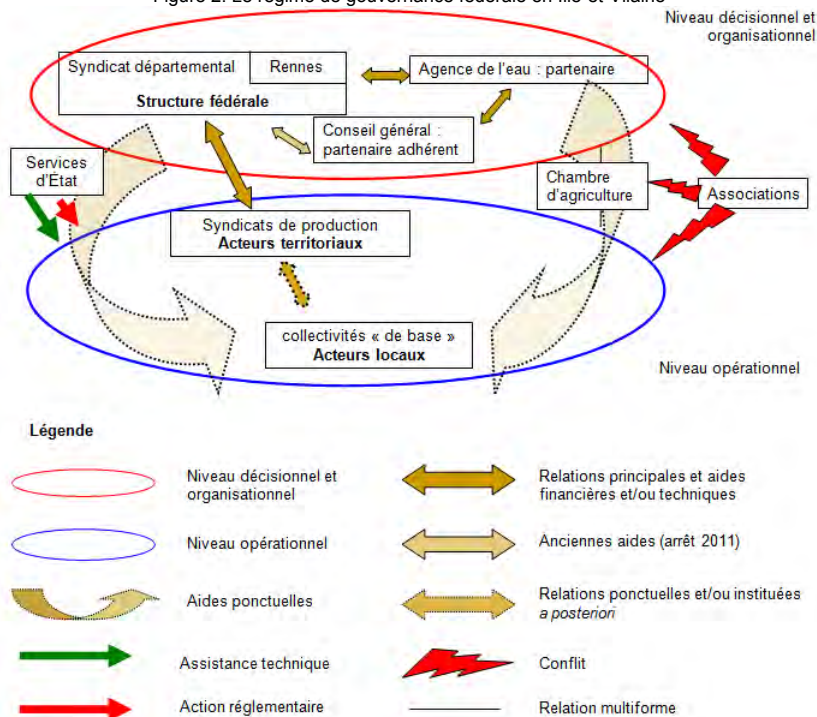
Figure 2. Le régime de gouvernance fédérale en Ille-et-Vilaine

Niveau décisionnel et organisationnel

Syndicat départemental

Rennes

Structure fédérale

Agence de l'eau : partenaire

Conseil général : partenaire adhérent

Services d'Etat

Chambre d'agriculture

Associations

Syndicats de production
Acteurs territoriaux

collectivités « de base »
Acteurs locaux

Niveau opérationnel

Légende

Niveau décisionnel et organisationnel

Relations principales et aides financières et/ou techniques

Niveau opérationnel

Anciennes aides (arrêt 2011)

Aides ponctuelles

Relations ponctuelles et/ou instituées *a posteriori*

Assistance technique

Conflit

Action réglementaire

Relation multiforme